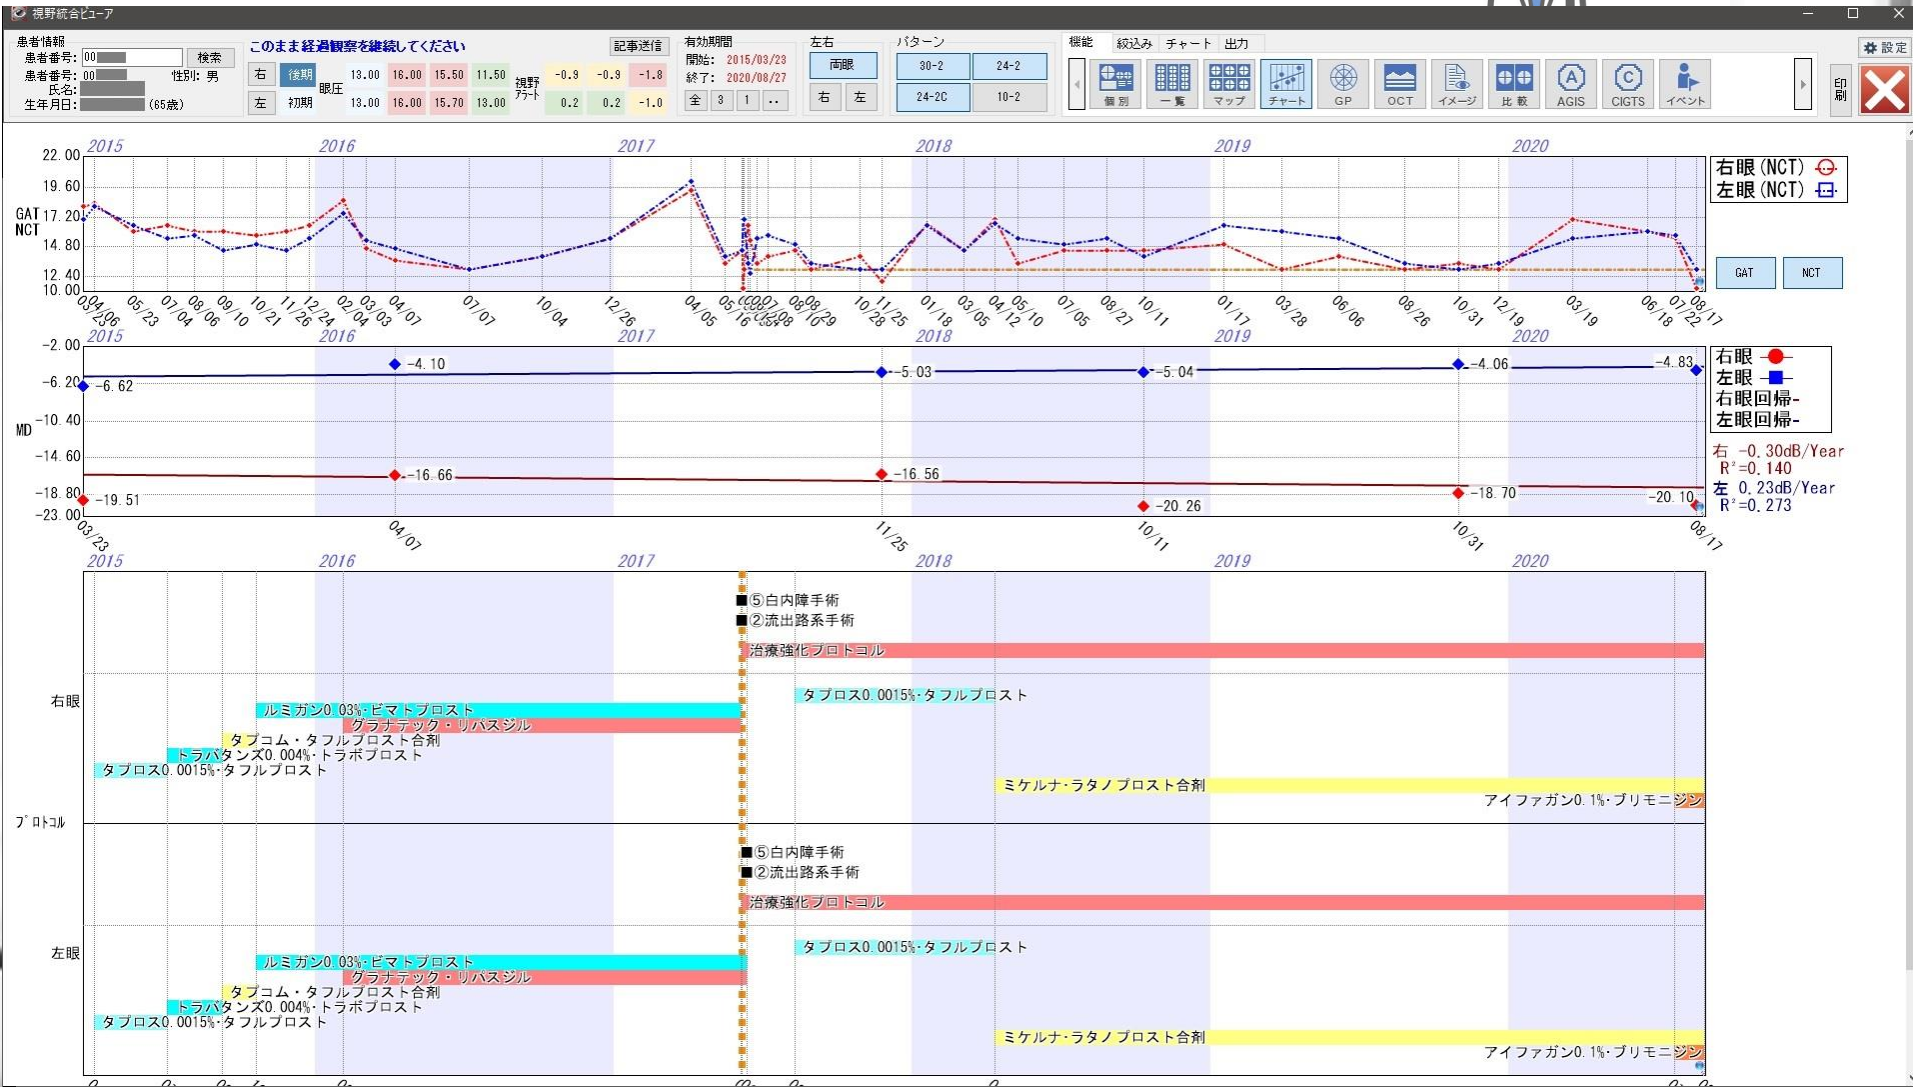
視野統合ビューア

患者情報
患者番号: 00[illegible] 検索
患者番号: 00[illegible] 性別: 男
氏名: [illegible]
生年月日: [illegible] (65歳)

このまま経過観察を継続してください
記事送信

| 右 | 後期 | 眼圧 | 13.00 | 16.00 | 15.50 | 11.50 | 視野アラート | -0.9 | -0.9 | -1.8 |
|---|---|---|---|---|---|---|---|---|---|---|
| 左 | 初期 | | 13.00 | 16.00 | 15.70 | 13.00 | | 0.2 | 0.2 | -1.0 |

有効期間
開始: 2015/03/23
終了: 2020/08/27
全 3 1 ..

左右
両眼
右 左

パターン
30-2 24-2
24-2C 10-2

機能 絞込み チャート 出力
個別 一覧 マップ チャート GP OCT イメージ 比較 AGIS CIGTS イベント
設定
印刷

2015 2016 2017 2018 2019 2020
22.00
19.60
GAT 17.20
NCT
14.80
12.40
10.00
03/06 04/06 05/23 07/04 08/06 09/10 10/21 11/26 12/24 02/04 03/03 04/07 07/07 10/04 12/26 04/05 05/16 06/07 07/08 08/10 08/29 10/28 11/25 01/18 03/05 04/12 05/10 07/05 08/27 10/11 01/17 03/28 06/06 08/26 10/31 12/19 03/19 06/18 07/22 08/17

右眼(NCT)
左眼(NCT)
GAT NCT

2015 2016 2017 2018 2019 2020
-2.00
-6.20
MD -10.40
-14.60
-18.80
-23.00
-6.62 -4.10 -5.03 -5.04 -4.06 -4.83
-19.51 -16.66 -16.56 -20.26 -18.70 -20.10
03/23 04/07 11/25 10/11 10/31 08/17

右眼
左眼
右眼回帰
左眼回帰
右 -0.30dB/Year
R²=0.140
左 0.23dB/Year
R²=0.273

2015 2016 2017 2018 2019 2020

右眼
■⑤白内障手術
■②流出路系手術
治療強化プロトコル
タプロス0.0015%・タフルプロスト
ルミガン0.03%・ビマトプロスト
グラナテック・リパスジル
タプコム・タフルプロスト合剤
トラバタンズ0.004%・トラボプロスト
タプロス0.0015%・タフルプロスト
ミケルナ・ラタノプロスト合剤
アイファガン0.1%・ブリモニジン

プロトコル

左眼
■⑤白内障手術
■②流出路系手術
治療強化プロトコル
タプロス0.0015%・タフルプロスト
ルミガン0.03%・ビマトプロスト
グラナテック・リパスジル
タプコム・タフルプロスト合剤
トラバタンズ0.004%・トラボプロスト
タプロス0.0015%・タフルプロスト
ミケルナ・ラタノプロスト合剤
アイファガン0.1%・ブリモニジン